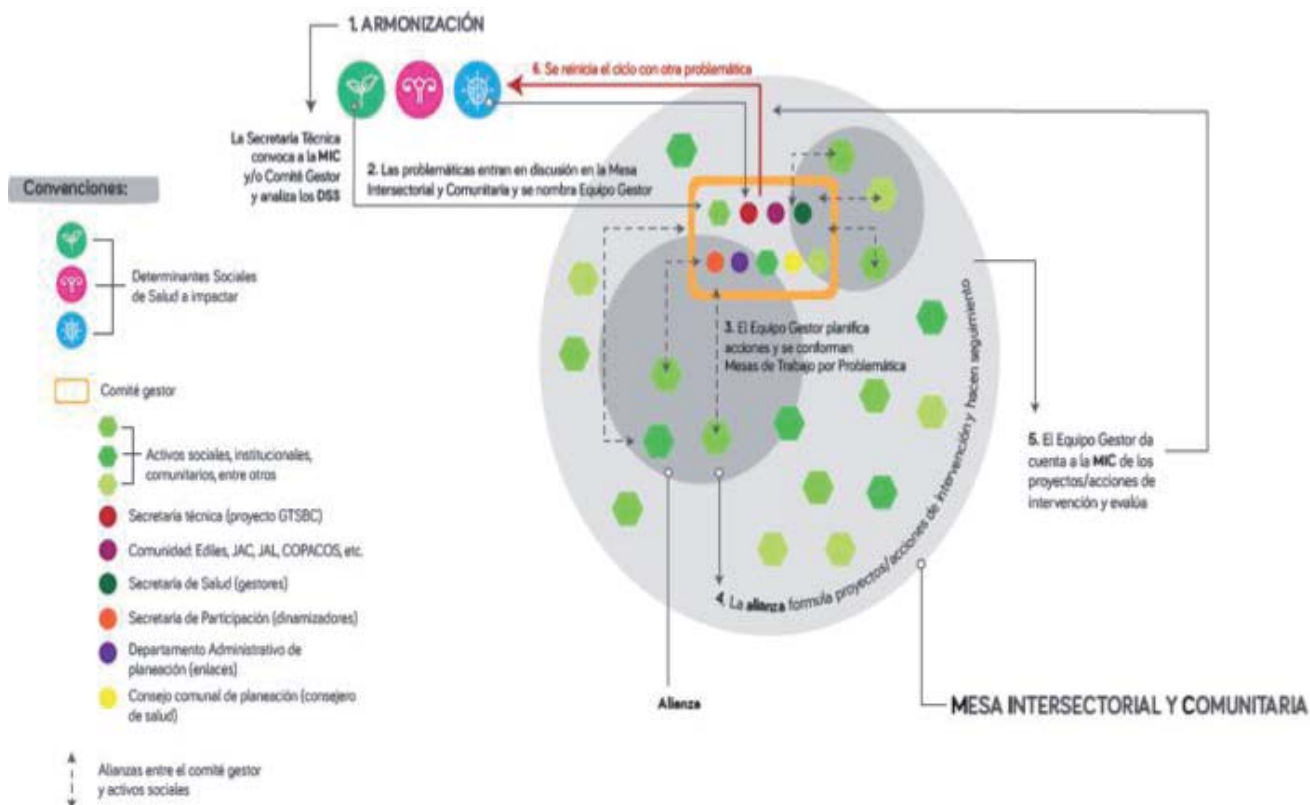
1. ARMONIZACIÓN

6. Se reinicia el ciclo con otra problemática

La Secretaría Técnica convoca a la MIC y/o Comité Gestor y analiza los DSS

2. Las problemáticas entran en discusión en la Mesa Intersectorial y Comunitaria y se nombra Equipo Gestor

3. El Equipo Gestor planifica acciones y se conforman Mesas de Trabajo por Problemática

4. La alianza formula proyectos/acciones de intervención y hacen seguimiento

5. El Equipo Gestor da cuenta a la MIC de los proyectos/acciones de intervención y evalúa

Alianza

MESA INTERSECTORIAL Y COMUNITARIA

Convenciones:

Determinantes Sociales de Salud a impactar

Comité gestor

Activos sociales, institucionales, comunitarios, entre otros

Secretaría técnica (proyecto GTSBC)

Comunidad: Ediles, JAC, JAL, COPACOS, etc.

Secretaría de Salud (gestores)

Secretaría de Participación (dinamizadores)

Departamento Administrativo de planeación (enlaces)

Consejo comunal de planeación (consejero de salud)

Alianzas entre el comité gestor y activos sociales